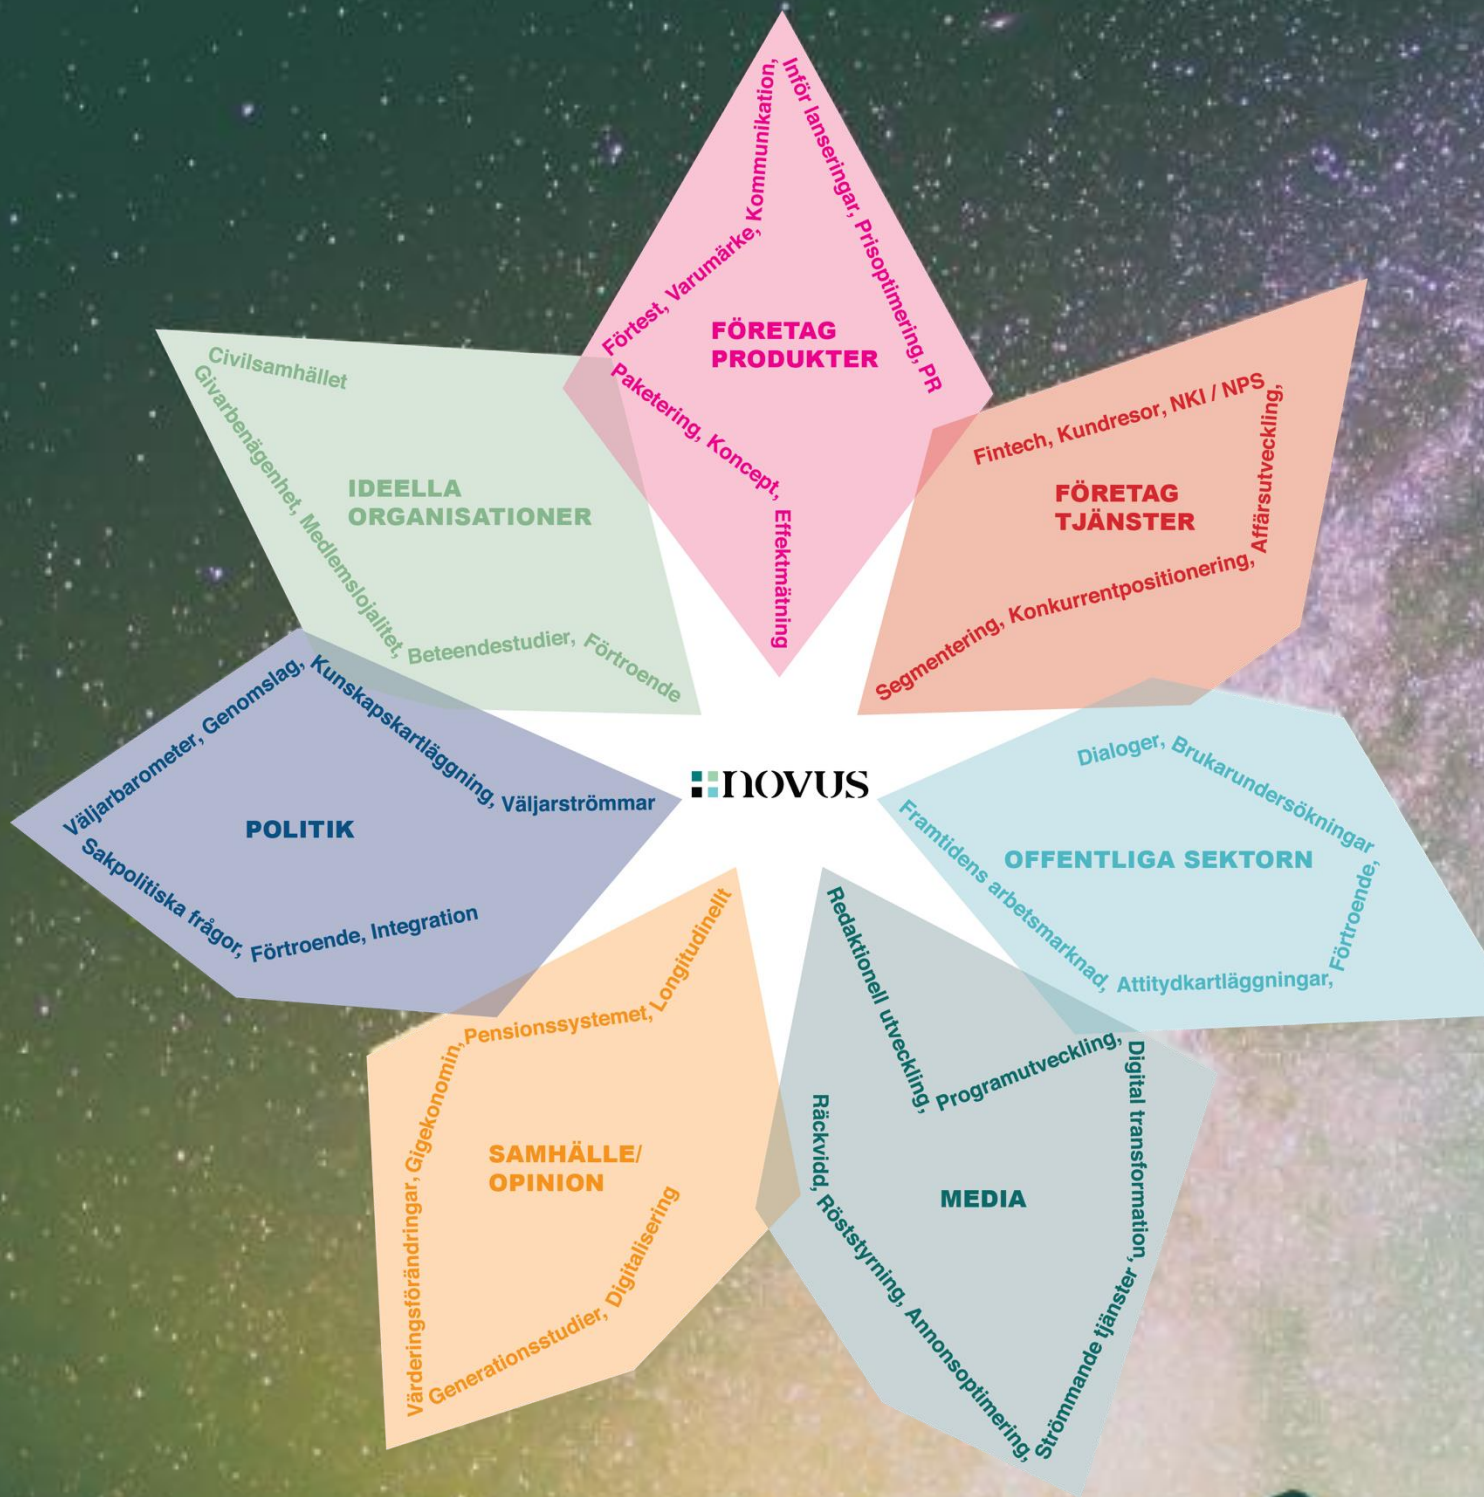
FÖRETAG PRODUKTER

Förtest, Varumärke, Kommunikation, Inför lanseringar, Prisoptimering, PR

Paketering, Koncept, Effektmätning

FÖRETAG TJÄNSTER

Fintech, Kundresor, NKI / NPS, Affärsutveckling,

Segmentering, Konkurrentpositionering,

IDEELLA ORGANISATIONER

Civilsamhället

Givarbenägenhet, Medlemslojalitet, Beteendestudier, Förtroende

POLITIK

Väljarbarometer, Genomslag, Kunskapskartläggning, Väljarströmmar

Sakpolitiska frågor, Förtroende, Integration

novus

OFFENTLIGA SEKTORN

Dialoger, Brukarundersökningar, Förtroende,

Framtidens arbetsmarknad, Attitydkartläggningar,

SAMHÄLLE/ OPINION

Pensionssystemet, Longitudinellt

Värderingsförändringar, Gigekonomin,

Generationsstudier, Digitalisering

MEDIA

Redaktionell utveckling, Programutveckling, Digital transformation,

Räckvidd, Röststyrning, Annonsoptimering, Strömmande tjänster